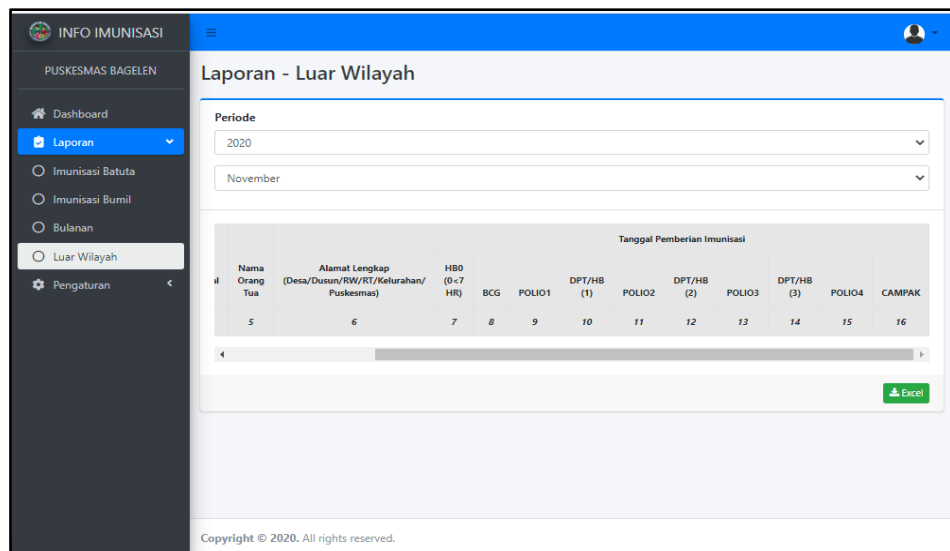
INFO IMUNISASI

PUSKESMAS BAGELEN

Dashboard

Laporan

Imunisasi Batuta

Imunisasi Bumil

Bulanan

Luar Wilayah

Pengaturan

Laporan - Luar Wilayah

Periode

2020

November

| l | Nama Orang Tua | Alamat Lengkap (Desa/Dusun/RW/RT/Kelurahan/ Puskesmas) | Tanggal Pemberian Imunisasi | | | | | | | | | |
|---|---|---|---|---|---|---|---|---|---|---|---|---|
| | | | HB0 (0<7 HR) | BCG | POLIO1 | DPT/HB (1) | POLIO2 | DPT/HB (2) | POLIO3 | DPT/HB (3) | POLIO4 | CAMPAK |
| | 5 | 6 | 7 | 8 | 9 | 10 | 11 | 12 | 13 | 14 | 15 | 16 |

Excel

Copyright © 2020. All rights reserved.